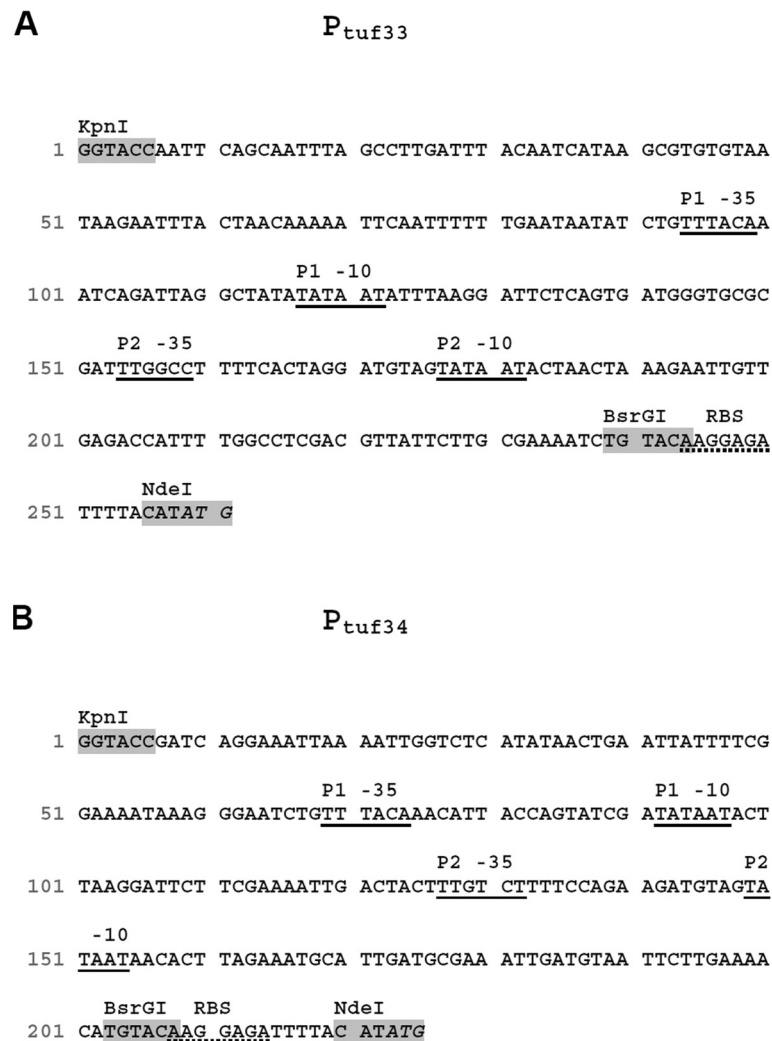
A

$P_{tuf33}$

KpnI
1 GGTACCAATT CAGCAATTTA GCCTTGATTT ACAATCATAA GCGTGTGTAA

P1 -35
51 TAAGAATTTA CTAACAAAAA TTCAATTTTT TGAATAATAT CTGTTTACAA

P1 -10
101 ATCAGATTAG GCTATATATA ATATTTAAGG ATTCTCAGTG ATGGGTGCGC

P2 -35 P2 -10
151 GATTTGGCCT TTTCACTAGG ATGTAGTATA ATACTAACTA AAGAATTGTT

BsrGI RBS
201 GAGACCATTT TGGCCTCGAC GTTATTCTTG CGAAAATCTG TACAAGGAGA

NdeI
251 TTTTACATAT G

B

$P_{tuf34}$

KpnI
1 GGTACCGATC AGGAAATTAA AATTGGTCTC ATATAACTGA ATTATTTTCG

P1 -35 P1 -10
51 GAAAATAAAG GGAATCTGTT TACAAACATT ACCAGTATCG ATATAATACT

P2 -35 P2
101 TAAGGATTCT TCGAAAATTG ACTACTTTGT CTTTTCCAGA AGATGTAGTA

-10
151 TAATAACACT TAGAAATGCA TTGATGCGAA ATTGATGTAA TTCTTGAAAA

BsrGI RBS NdeI
201 CATGTACAAG GAGATTTTAC ATATG